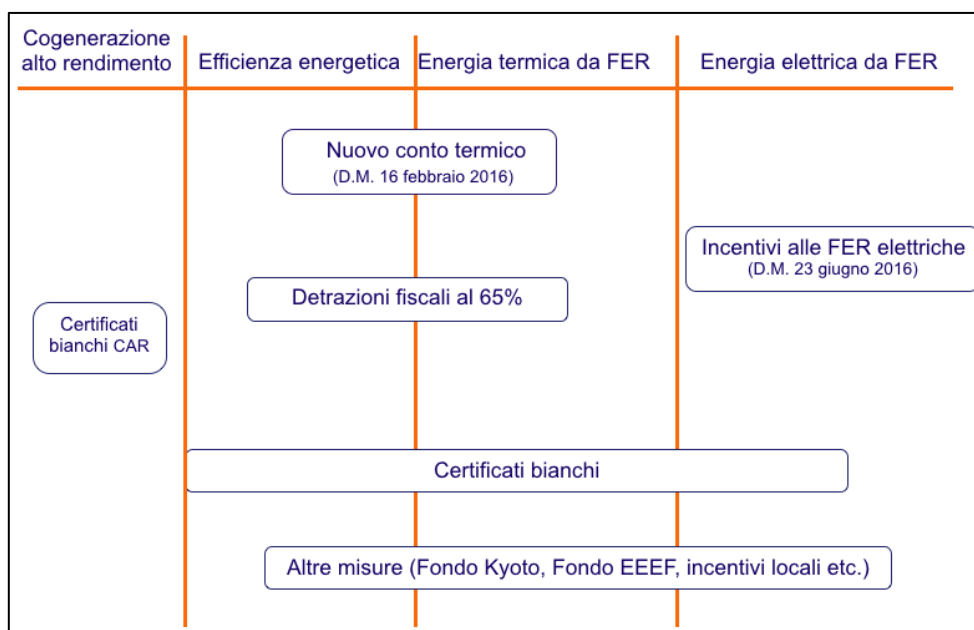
Cogenerazione alto rendimento

Efficienza energetica

Energia termica da FER

Energia elettrica da FER

Nuovo conto termico
(D.M. 16 febbraio 2016)

Incentivi alle FER elettriche
(D.M. 23 giugno 2016)

Detrazioni fiscali al 65%

Certificati bianchi CAR

Certificati bianchi

Altre misure (Fondo Kyoto, Fondo EEEF, incentivi locali etc.)